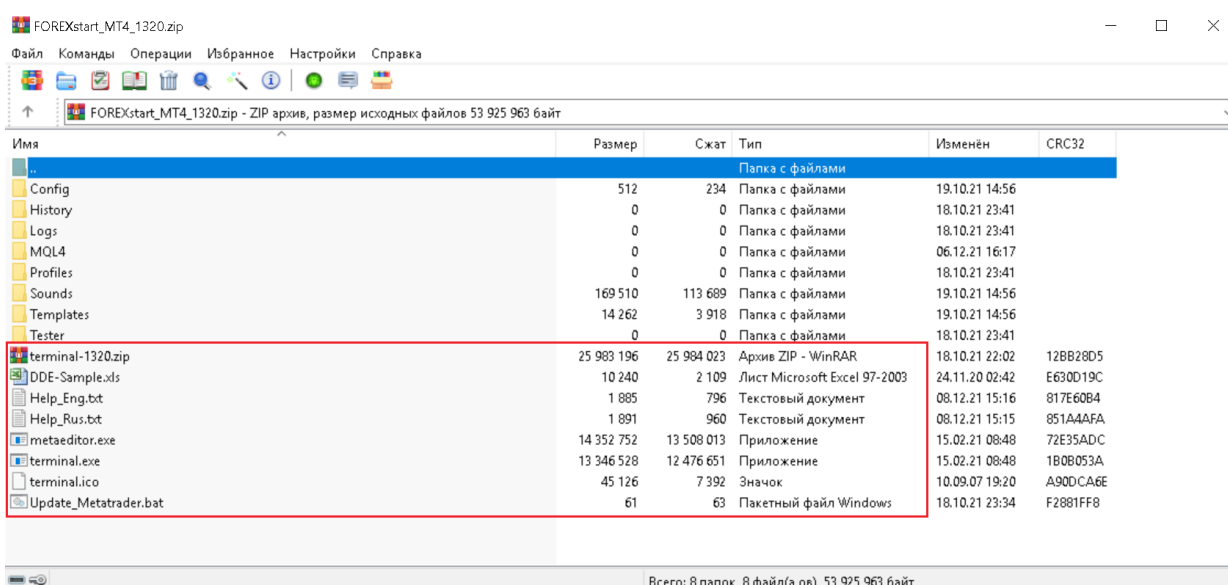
FOREXstart_MT4_1320.zip

Файл Команды Операции Избранное Настройки Справка

FOREXstart_MT4_1320.zip - ZIP архив, размер исходных файлов 53 925 963 байт

| Имя | Размер | Сжат | Тип | Изменён | CRC32 |
|---|---|---|---|---|---|
| .. | | | Папка с файлами | | |
| Config | 512 | 234 | Папка с файлами | 19.10.21 14:56 | |
| History | 0 | 0 | Папка с файлами | 18.10.21 23:41 | |
| Logs | 0 | 0 | Папка с файлами | 18.10.21 23:41 | |
| MQL4 | 0 | 0 | Папка с файлами | 06.12.21 16:17 | |
| Profiles | 0 | 0 | Папка с файлами | 18.10.21 23:41 | |
| Sounds | 169 510 | 113 689 | Папка с файлами | 19.10.21 14:56 | |
| Templates | 14 262 | 3 918 | Папка с файлами | 19.10.21 14:56 | |
| Tester | 0 | 0 | Папка с файлами | 18.10.21 23:41 | |
| terminal-1320.zip | 25 983 196 | 25 984 023 | Архив ZIP - WinRAR | 18.10.21 22:02 | 12BB28D5 |
| DDE-Sample.xls | 10 240 | 2 109 | Лист Microsoft Excel 97-2003 | 24.11.20 02:42 | E630D19C |
| Help_Eng.txt | 1 885 | 796 | Текстовый документ | 08.12.21 15:16 | 817E60B4 |
| Help_Rus.txt | 1 891 | 960 | Текстовый документ | 08.12.21 15:15 | 851A4AFA |
| metaeditor.exe | 14 352 752 | 13 508 013 | Приложение | 15.02.21 08:48 | 72E35ADC |
| terminal.exe | 13 346 528 | 12 476 651 | Приложение | 15.02.21 08:48 | 1B0B053A |
| terminal.ico | 45 126 | 7 392 | Значок | 10.09.07 19:20 | A90DCA6E |
| Update_Metatrader.bat | 61 | 63 | Пакетный файл Windows | 18.10.21 23:34 | F2881FF8 |

Всего: 8 папок, 8 файл(а,ов), 53 925 963 байт